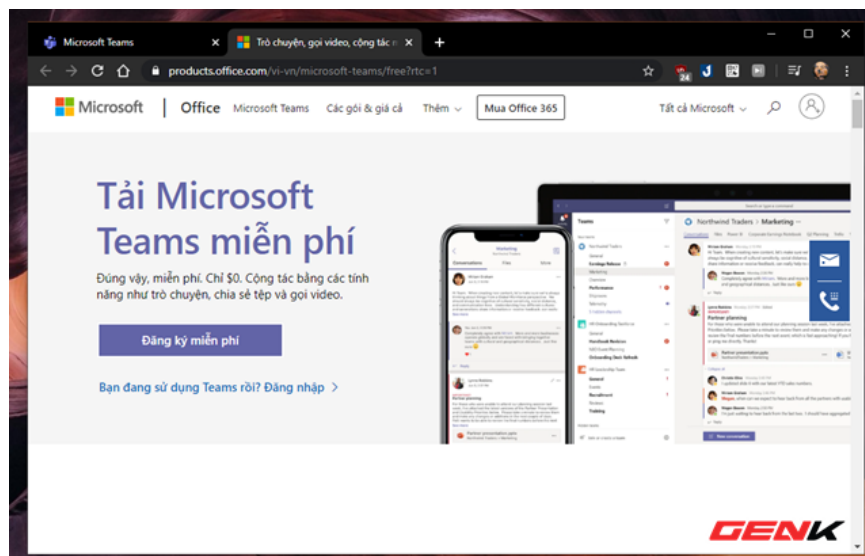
Microsoft Teams ×

Trò chuyện, gọi video, cộng tác m ×

+

products.office.com/vi-vn/microsoft-teams/free?rtc=1

Microsoft | Office Microsoft Teams Các gói & giá cả Thêm Mua Office 365 Tất cả Microsoft

Tải Microsoft Teams miễn phí

Đúng vậy, miễn phí. Chỉ $0. Cộng tác bằng các tính năng như trò chuyện, chia sẻ tệp và gọi video.

Đăng ký miễn phí

Bạn đang sử dụng Teams rồi? Đăng nhập >

Teams

Northwind Traders | Marketing

Marketing

Conversations Files Wiki

Partner planning

Partner presentation.pptx

New conversation

GENK